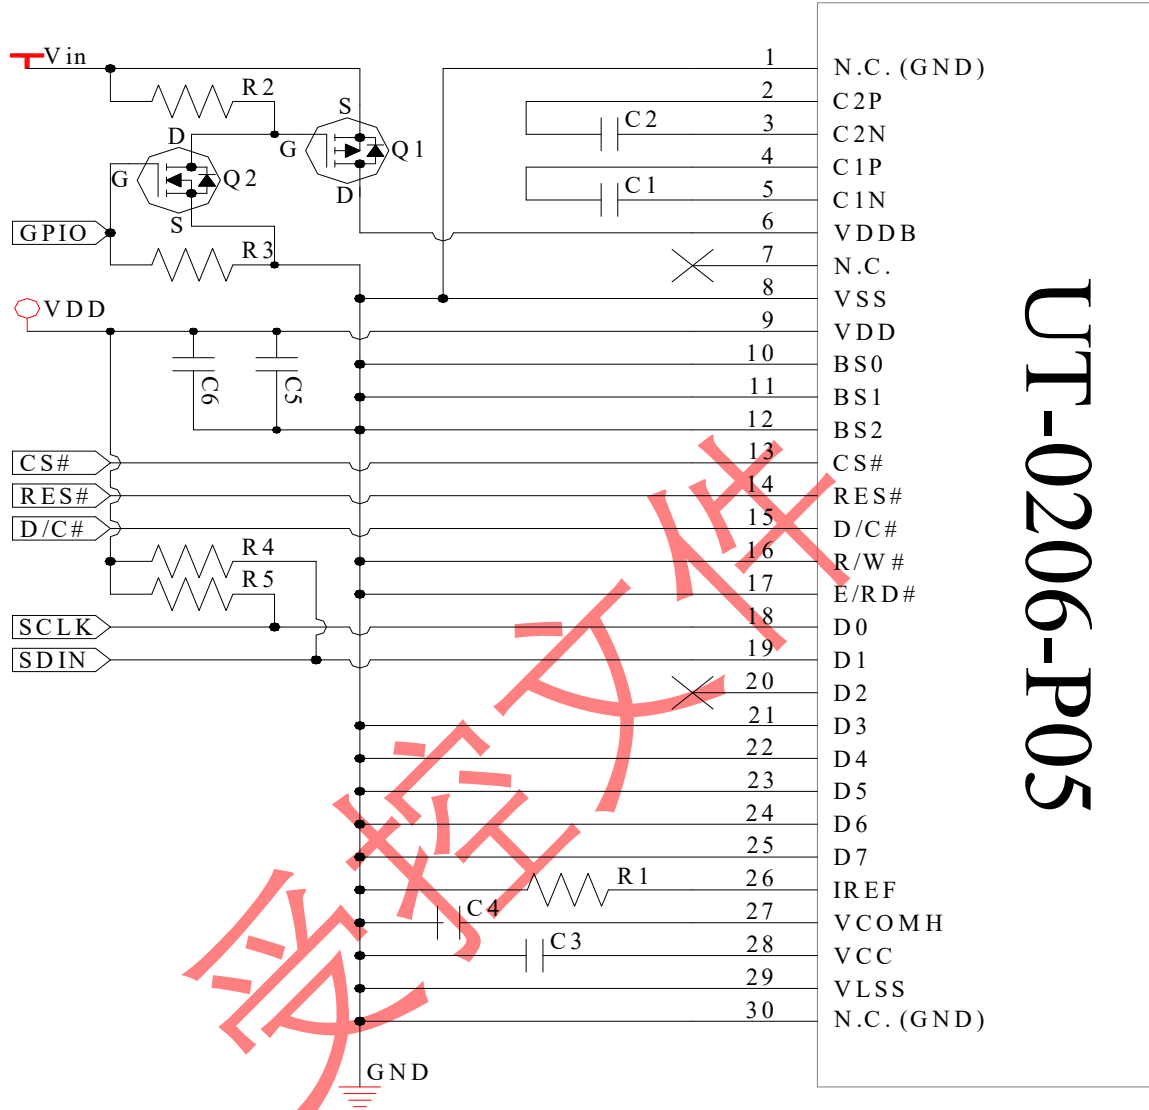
Vin
R2
S
D
G
Q1
G
Q2
D
S
GPIO
R3
VDD
C6
C5
CS#
RES#
D/C#
R4
R5
SCLK
SDIN
R1
C4
C3
C2
C1
GND
1 N.C.(GND)
2 C2P
3 C2N
4 C1P
5 C1N
6 VDDB
7 N.C.
8 VSS
9 VDD
10 BS0
11 BS1
12 BS2
13 CS#
14 RES#
15 D/C#
16 R/W#
17 E/RD#
18 D0
19 D1
20 D2
21 D3
22 D4
23 D5
24 D6
25 D7
26 IREF
27 VCOMH
28 VCC
29 VLSS
30 N.C.(GND)
UT-0206-P05
文件